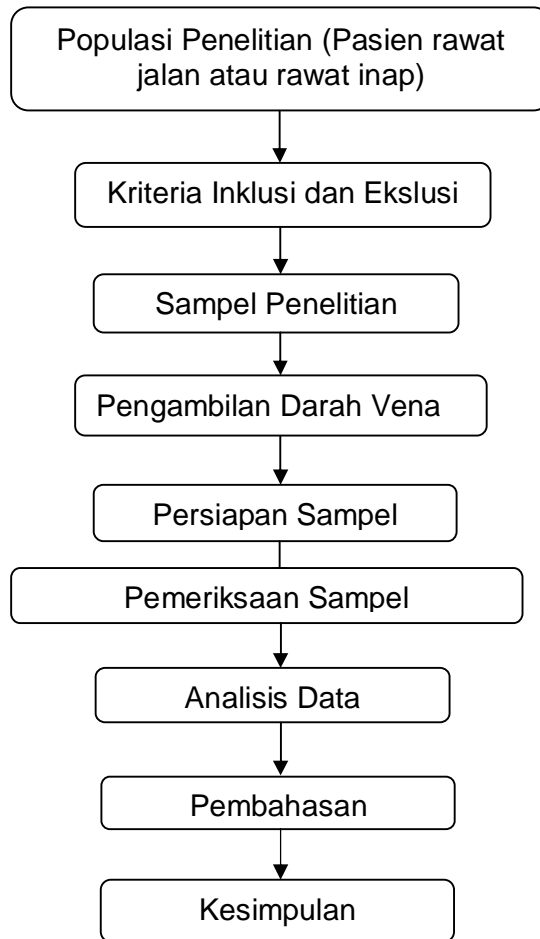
Populasi Penelitian (Pasien rawat jalan atau rawat inap)

Kriteria Inklusi dan Ekslusi

Sampel Penelitian

Pengambilan Darah Vena

Persiapan Sampel

Pemeriksaan Sampel

Analisis Data

Pembahasan

Kesimpulan